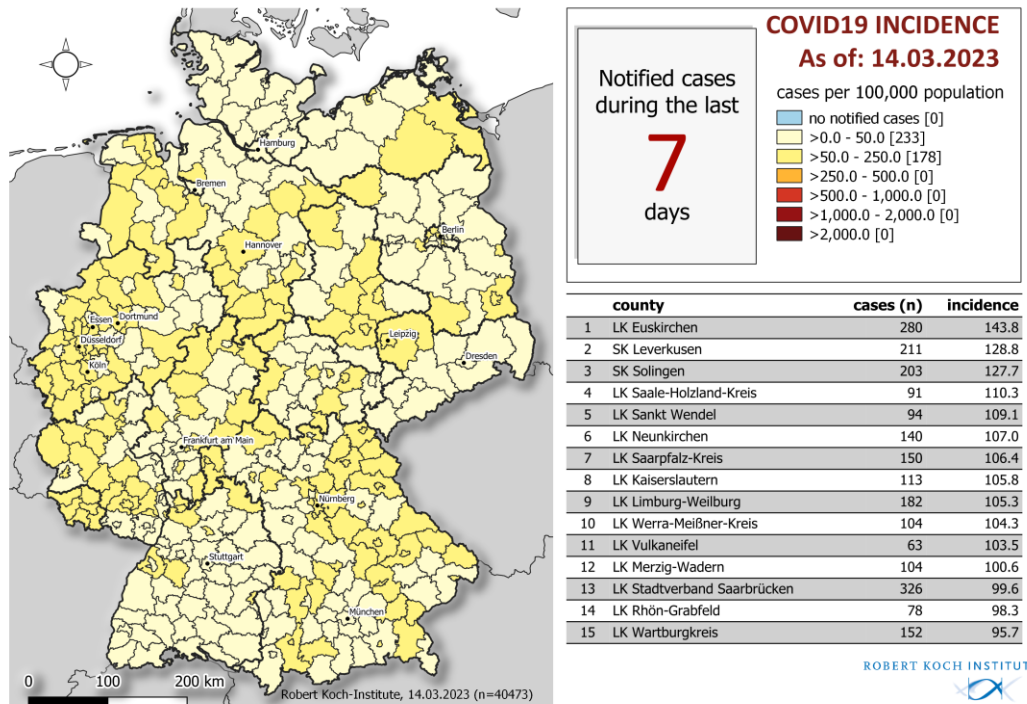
Hamburg
Bremen
Berlin
Hannover
Essen
Dortmund
Düsseldorf
Köln
Leipzig
Dresden
Frankfurt am Main
Nürnberg
Stuttgart
München

0 100 200 km
Robert Koch-Institute, 14.03.2023 (n=40473)

Notified cases during the last
7
days

COVID19 INCIDENCE
As of: 14.03.2023

cases per 100,000 population
no notified cases [0]
>0.0 - 50.0 [233]
>50.0 - 250.0 [178]
>250.0 - 500.0 [0]
>500.0 - 1,000.0 [0]
>1,000.0 - 2,000.0 [0]
>2,000.0 [0]

| | county | cases (n) | incidence |
|---|---|---|---|
| 1 | LK Euskirchen | 280 | 143.8 |
| 2 | SK Leverkusen | 211 | 128.8 |
| 3 | SK Solingen | 203 | 127.7 |
| 4 | LK Saale-Holzland-Kreis | 91 | 110.3 |
| 5 | LK Sankt Wendel | 94 | 109.1 |
| 6 | LK Neunkirchen | 140 | 107.0 |
| 7 | LK Saarpfalz-Kreis | 150 | 106.4 |
| 8 | LK Kaiserslautern | 113 | 105.8 |
| 9 | LK Limburg-Weilburg | 182 | 105.3 |
| 10 | LK Werra-Meißner-Kreis | 104 | 104.3 |
| 11 | LK Vulkaneifel | 63 | 103.5 |
| 12 | LK Merzig-Wadern | 104 | 100.6 |
| 13 | LK Stadtverband Saarbrücken | 326 | 99.6 |
| 14 | LK Rhön-Grabfeld | 78 | 98.3 |
| 15 | LK Wartburgkreis | 152 | 95.7 |

ROBERT KOCH INSTITUT